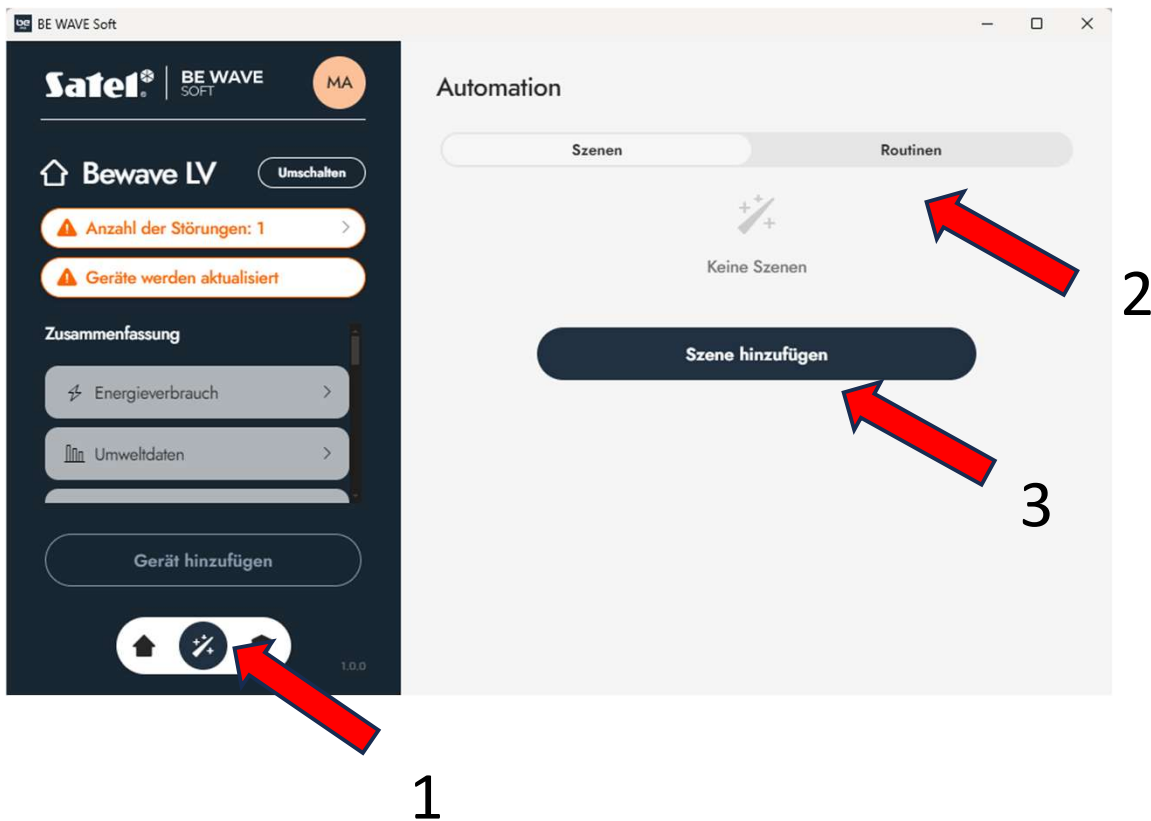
BE WAVE Soft

Satel BE WAVE SOFT MA

Bewave LV Umschalten

Anzahl der Störungen: 1

Geräte werden aktualisiert

Zusammenfassung

Energieverbrauch

Umweltdaten

Gerät hinzufügen

1.0.0

Automation

Szenen Routinen

Keine Szenen

Szene hinzufügen

2

3

1